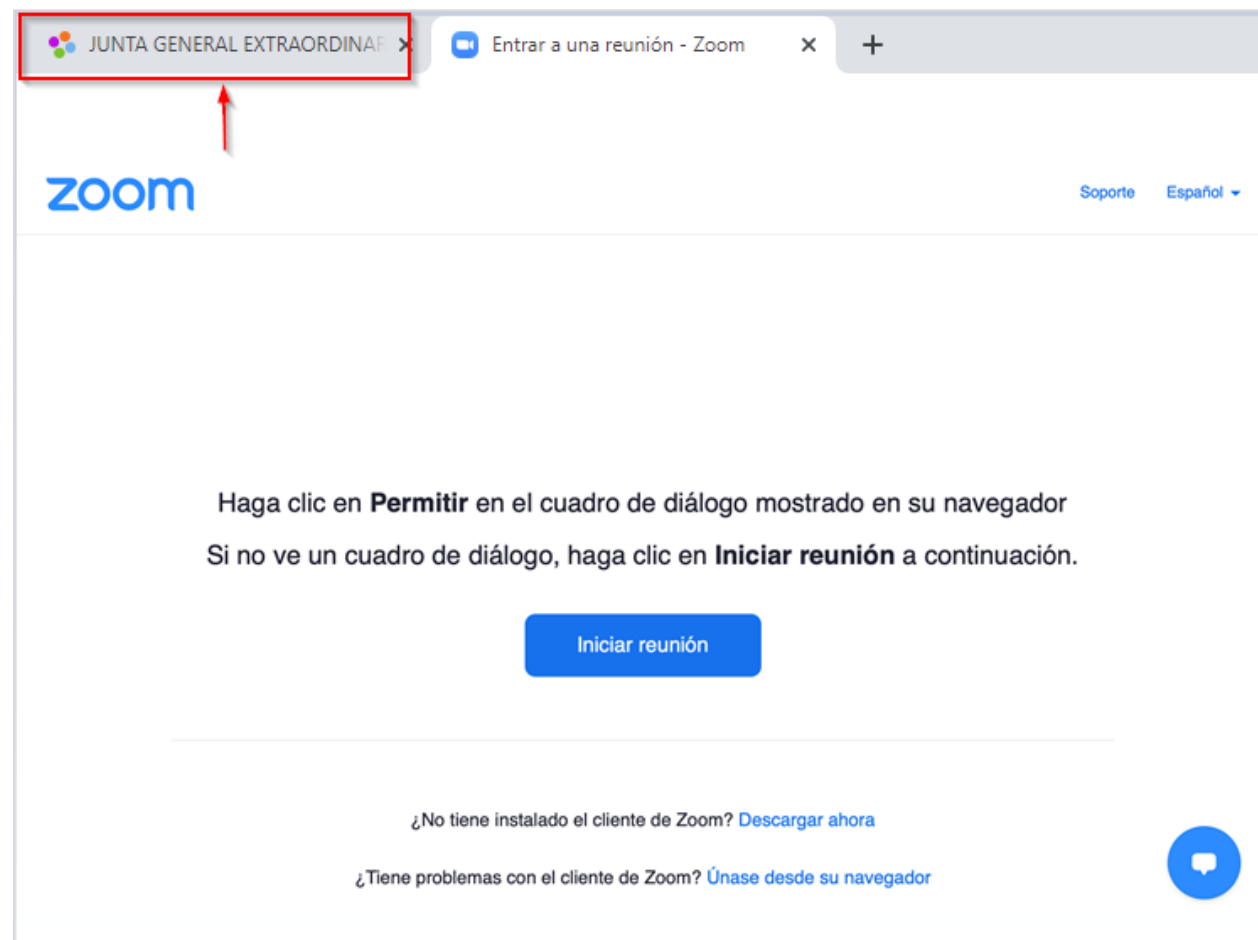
JUNTA GENERAL EXTRAORDINAR ×

Entrar a una reunión - Zoom ×

+

zoom

Soporte

Español

Haga clic en **Permitir** en el cuadro de diálogo mostrado en su navegador

Si no ve un cuadro de diálogo, haga clic en **Iniciar reunión** a continuación.

Iniciar reunión

¿No tiene instalado el cliente de Zoom? Descargar ahora

¿Tiene problemas con el cliente de Zoom? Únase desde su navegador